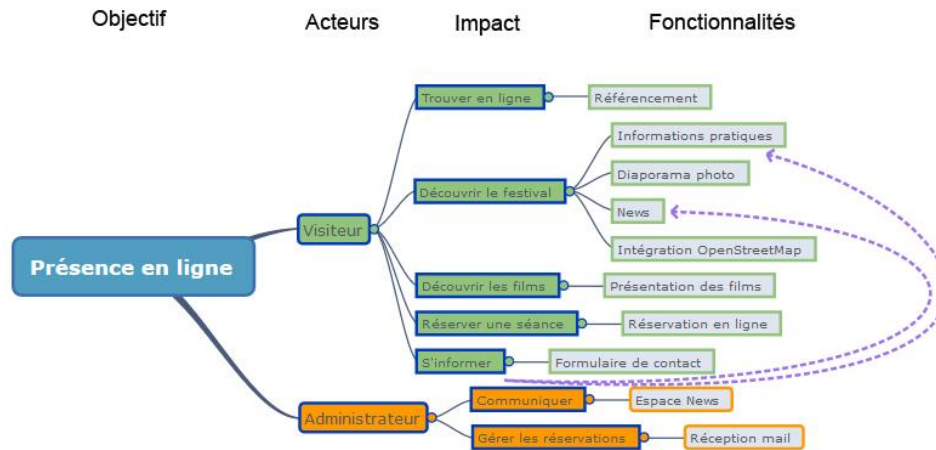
Objectif

Acteurs

Impact

Fonctionnalités

Présence en ligne

Visiteur

Trouver en ligne

Référencement

Découvrir le festival

Informations pratiques

Diaporama photo

News

Intégration OpenStreetMap

Découvrir les films

Présentation des films

Réserver une séance

Réservation en ligne

S'informer

Formulaire de contact

Administrateur

Communiquer

Espace News

Gérer les réservations

Réception mail